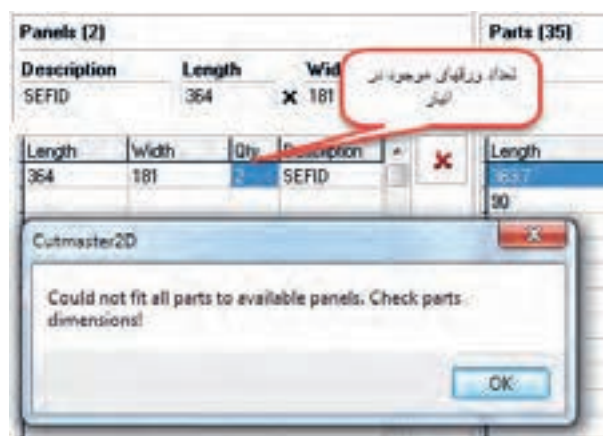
Panels (2)

Description
SEFID

Length
364

Wid
181

تعداد ورقهای موجود در انبار

| Length | Width | Qty | Description |
|---|---|---|---|
| 364 | 181 | 2 | SEFID |

Parts (35)

Length
36.7
90

Cutmaster2D

Could not fit all parts to available panels. Check parts dimensions!

OK